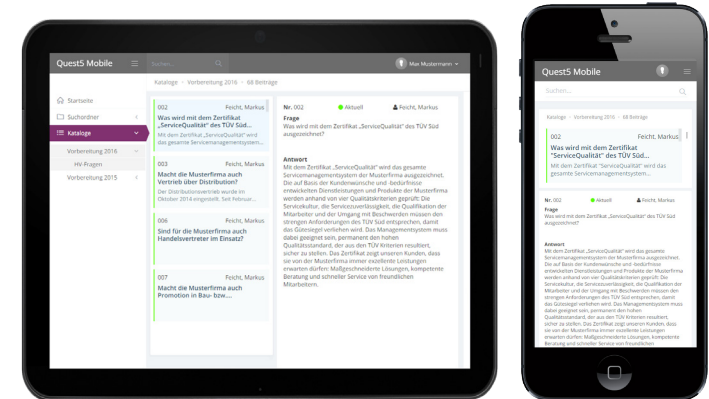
Quest5 Mobile

Suchen...

Max Mustermann

Kataloge > Vorbereitung 2016 > 68 Beiträge

Startseite

Suchordner

Kataloge

Vorbereitung 2016

HV-Fragen

Vorbereitung 2015

002 Feicht, Markus

Was wird mit dem Zertifikat "ServiceQualität" des TÜV Süd...

Mit dem Zertifikat „ServiceQualität" wird das gesamte Servicemanagementsystem...

003 Feicht, Markus

Macht die Musterfirma auch Vertrieb über Distribution?

Der Distributionsvertrieb wurde im Oktober 2014 eingestellt. Seit Februar...

006 Feicht, Markus

Sind für die Musterfirma auch Handelsvertreter im Einsatz?

007 Feicht, Markus

Macht die Musterfirma auch Promotion in Bau- bzw....

Nr. 002 Aktuell Feicht, Markus

Frage

Was wird mit dem Zertifikat „ServiceQualität" des TÜV Süd ausgezeichnet?

Antwort

Mit dem Zertifikat „ServiceQualität" wird das gesamte Servicemanagementsystem der Musterfirma ausgezeichnet. Die auf Basis der Kundenwünsche und -bedürfnisse entwickelten Dienstleistungen und Produkte der Musterfirma werden anhand von vier Qualitätskriterien geprüft: Die Servicekultur, die Servicezuverlässigkeit, die Qualifikation der Mitarbeiter und der Umgang mit Beschwerden müssen den strengen Anforderungen des TÜV Süd entsprechen, damit das Gütesiegel verliehen wird. Das Managementsystem muss dabei geeignet sein, permanent den hohen Qualitätsstandard, der aus den TÜV Kriterien resultiert, sicher zu stellen. Das Zertifikat zeigt unseren Kunden, dass sie von der Musterfirma immer exzellente Leistungen erwarten dürfen: Maßgeschneiderte Lösungen, kompetente Beratung und schneller Service von freundlichen Mitarbeitern.

Quest5 Mobile

Suchen...

Kataloge > Vorbereitung 2016 > 68 Beiträge

002 Feicht, Markus

Was wird mit dem Zertifikat "ServiceQualität" des TÜV Süd...

Mit dem Zertifikat „ServiceQualität" wird das gesamte Servicemanagementsystem...

Nr. 002 Aktuell Feicht, Markus

Frage

Was wird mit dem Zertifikat „ServiceQualität" des TÜV Süd ausgezeichnet?

Antwort

Mit dem Zertifikat „ServiceQualität" wird das gesamte Servicemanagementsystem der Musterfirma ausgezeichnet. Die auf Basis der Kundenwünsche und -bedürfnisse entwickelten Dienstleistungen und Produkte der Musterfirma werden anhand von vier Qualitätskriterien geprüft: Die Servicekultur, die Servicezuverlässigkeit, die Qualifikation der Mitarbeiter und der Umgang mit Beschwerden müssen den strengen Anforderungen des TÜV Süd entsprechen, damit das Gütesiegel verliehen wird. Das Managementsystem muss dabei geeignet sein, permanent den hohen Qualitätsstandard, der aus den TÜV Kriterien resultiert, sicher zu stellen. Das Zertifikat zeigt unseren Kunden, dass sie von der Musterfirma immer exzellente Leistungen erwarten dürfen: Maßgeschneiderte Lösungen, kompetente Beratung und schneller Service von freundlichen